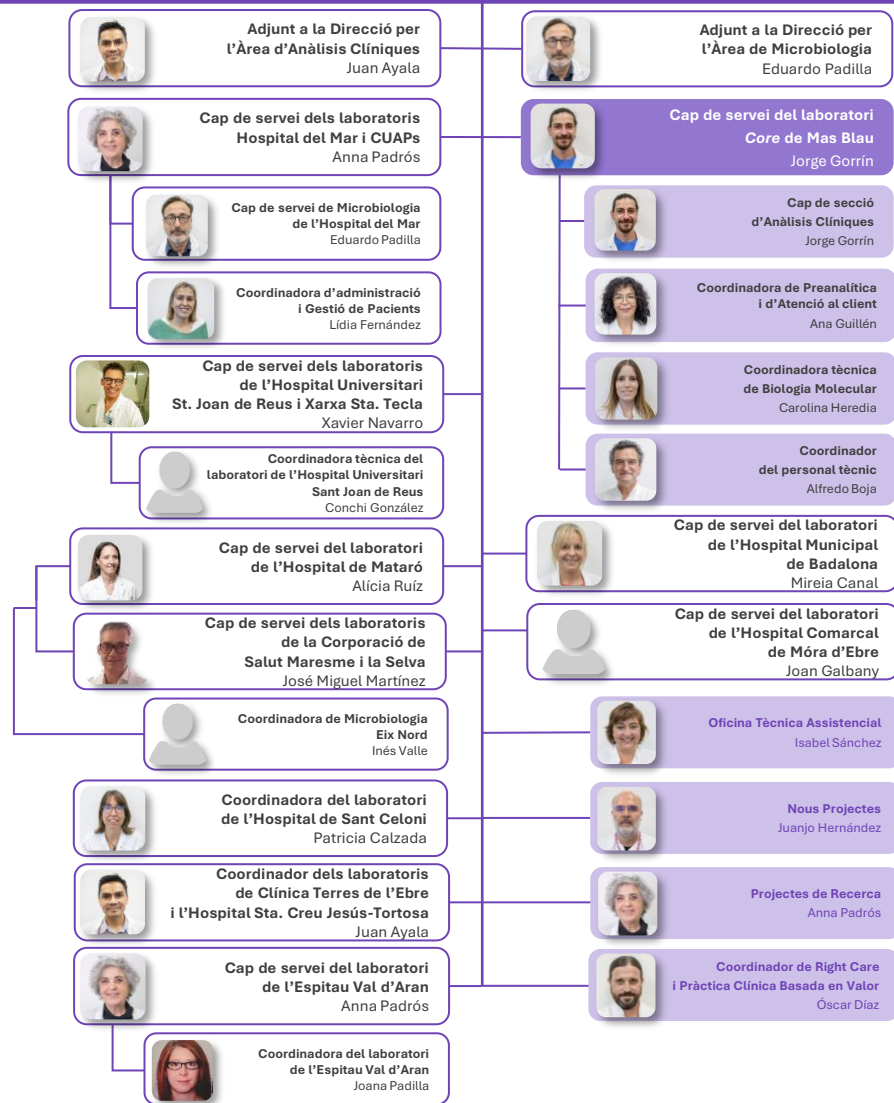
Adjunt a la Direcció per l'Àrea d'Anàlisis Clíniques
Juan Ayala

Cap de servei dels laboratoris Hospital del Mar i CUAPs
Anna Padrós

Cap de servei de Microbiologia de l'Hospital del Mar
Eduardo Padilla

Coordinadora d'administració i Gestió de Pacients
Lídia Fernández

Cap de servei dels laboratoris de l'Hospital Universitari St. Joan de Reus i Xarxa Sta. Tecla
Xavier Navarro

Coordinadora tècnica del laboratori de l'Hospital Universitari Sant Joan de Reus
Conchi González

Cap de servei del laboratori de l'Hospital de Mataró
Alícia Ruíz

Cap de servei dels laboratoris de la Corporació de Salut Maresme i la Selva
José Miguel Martínez

Coordinadora de Microbiologia Eix Nord
Inés Valle

Coordinadora del laboratori de l'Hospital de Sant Celoni
Patricia Calzada

Coordinador dels laboratoris de Clínica Terres de l'Ebre i l'Hospital Sta. Creu Jesús-Tortosa
Juan Ayala

Cap de servei del laboratori de l'Espitau Val d'Aran
Anna Padrós

Coordinadora del laboratori de l'Espitau Val d'Aran
Joana Padilla

Adjunt a la Direcció per l'Àrea de Microbiologia
Eduardo Padilla

Cap de servei del laboratori Core de Mas Blau
Jorge Gorrín

Cap de secció d'Anàlisis Clíniques
Jorge Gorrín

Coordinadora de Preanalítica i d'Atenció al client
Ana Guillén

Coordinadora tècnica de Biologia Molecular
Carolina Heredia

Coordinador del personal tècnic
Alfredo Boja

Cap de servei del laboratori de l'Hospital Municipal de Badalona
Mireia Canal

Cap de servei del laboratori de l'Hospital Comarcal de Móra d'Ebre
Joan Galbany

Oficina Tècnica Assistencial
Isabel Sánchez

Nous Projectes
Juanjo Hernández

Projectes de Recerca
Anna Padrós

Coordinador de Right Care i Pràctica Clínica Basada en Valor
Óscar Díaz